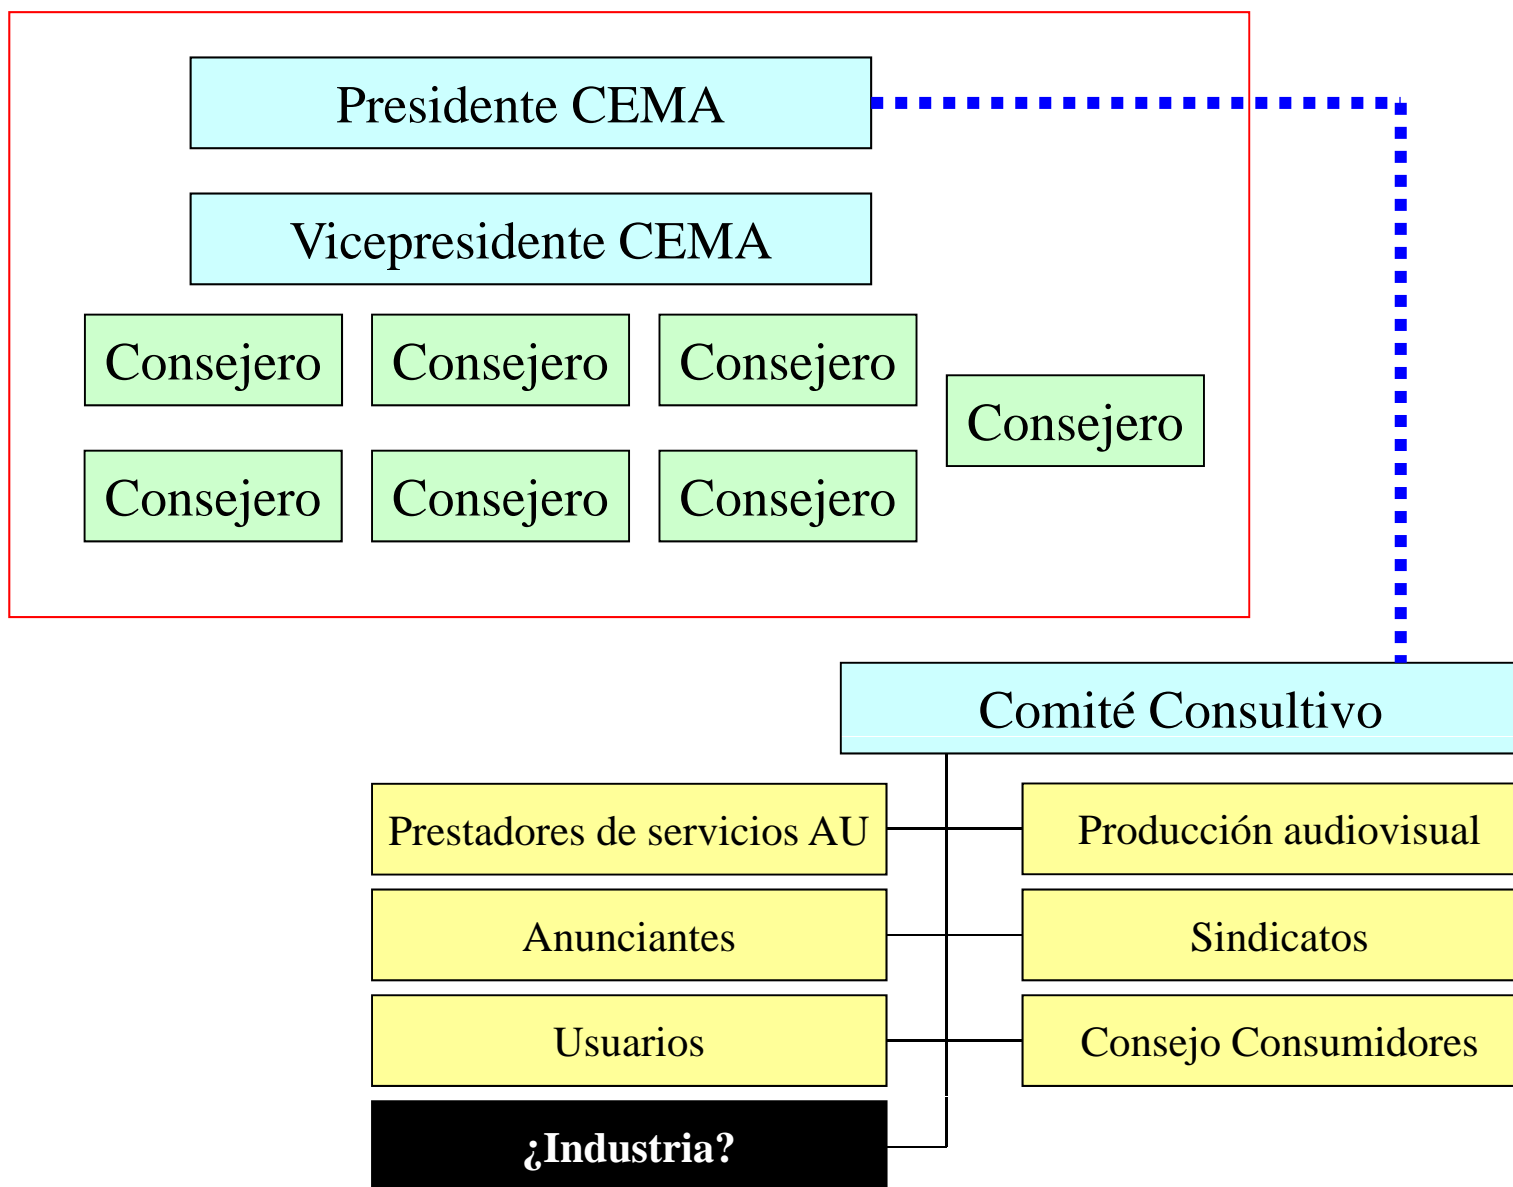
Presidente CEMA

Vicepresidente CEMA

Consejero

Consejero

Consejero

Consejero

Consejero

Consejero

Consejero

Comité Consultivo

Prestadores de servicios AU

Producción audiovisual

Anunciantes

Sindicatos

Usuarios

Consejo Consumidores

¿Industria?